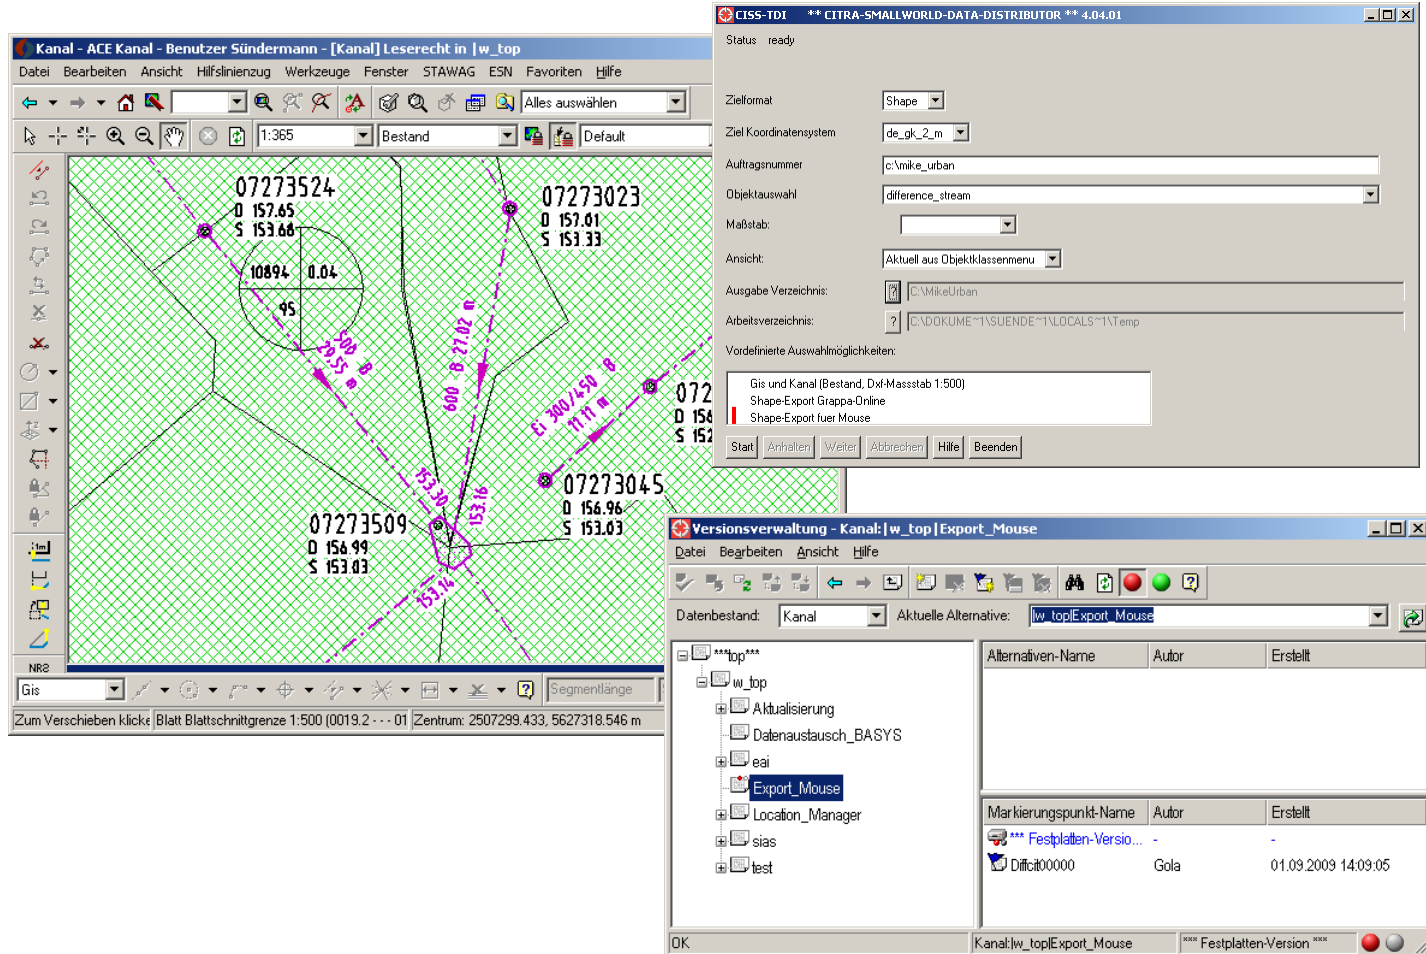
Kanal - ACE Kanal - Benutzer Sündermann - [Kanal] Leserecht in |w_top

Datei Bearbeiten Ansicht Hilfslinienzug Werkzeuge Fenster STAWAG ESN Favoriten Hilfe

Alles auswählen

1:365 Bestand Default

07273524
D 157.65
S 153.68

10894 0.04
95

07273023
D 157.01
S 153.33

500 B
29.55 m

600 B 27.02 m

Ei 300/450 B
11.11 m

072
D 156
S 152

07273045
D 156.96
S 153.03

07273509
D 156.99
S 153.03

153.30
153.16
153.14

NR8

Gis Segmentlänge

Zum Verschieben klicke Blatt Blattschnittgrenze 1:500 (0019.2 - - - 01 Zentrum: 2507299.433, 5627318.546 m

CISS-TDI ** CITRA-SMALLWORLD-DATA-DISTRIBUTOR ** 4.04.01

Status ready

Zielformat Shape

Ziel Koordinatensystem de_gk_2_m

Auftragsnummer c:\mike_urban

Objektauswahl difference_stream

Maßstab:

Ansicht: Aktuell aus Objektklassenmenu

Ausgabe Verzeichnis: ? C:\MikeUrban

Arbeitsverzeichnis: ? C:\DOKUME~1\SUENDE~1\LOCALS~1\Temp

Vordefinierte Auswahlmöglichkeiten:

Gis und Kanal (Bestand, Dxf-Massstab 1:500)
Shape-Export Grappa-Online
Shape-Export fuer Mouse

Start Anhalten Weiter Abbrechen Hilfe Beenden

Versionsverwaltung - Kanal:|w_top|Export_Mouse

Datei Bearbeiten Ansicht Hilfe

Datenbestand: Kanal Aktuelle Alternative: |w_top|Export_Mouse

***top***
w_top
Aktualisierung
Datenaustausch_BASYS
eai
Export_Mouse
Location_Manager
sias
test

| Alternativen-Name | Autor | Erstellt |
|---|---|---|

| Markierungspunkt-Name | Autor | Erstellt |
|---|---|---|
| *** Festplatten-Versio... | - | - |
| Difficit00000 | Gola | 01.09.2009 14:09:05 |

OK Kanal:|w_top|Export_Mouse *** Festplatten-Version ***